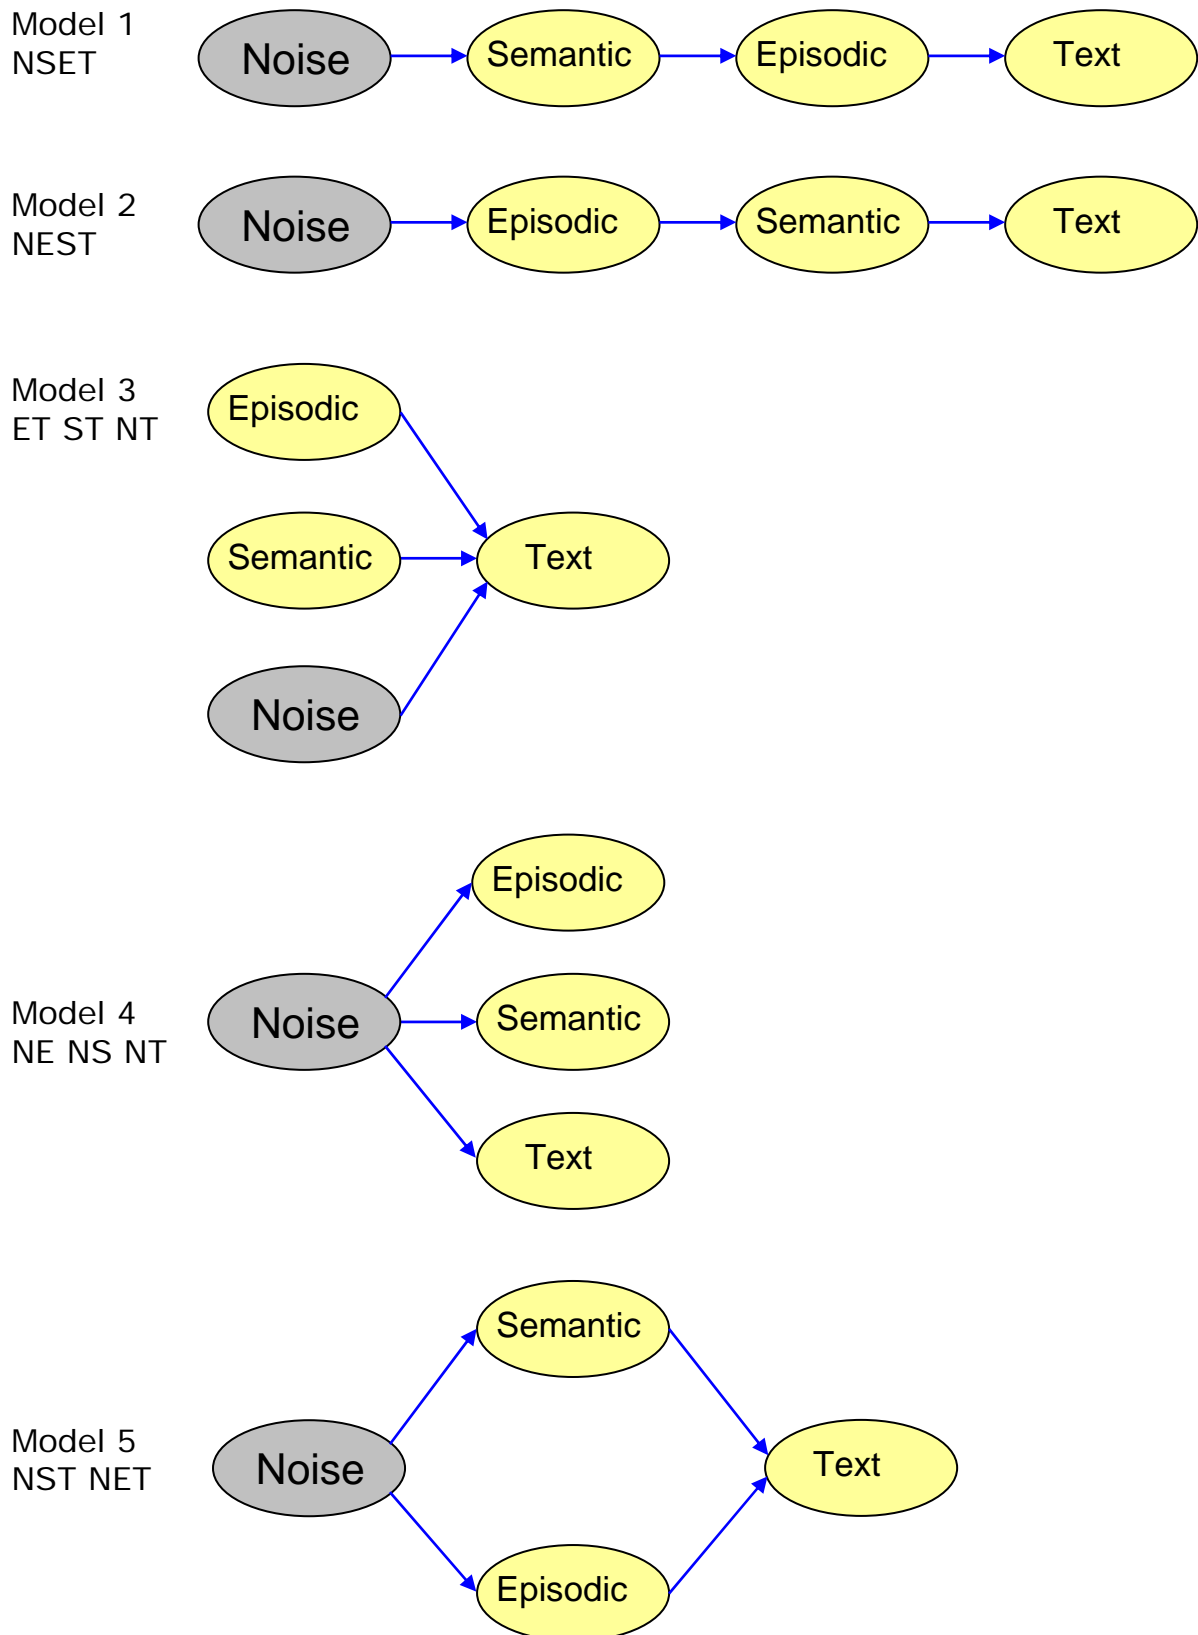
Model 1
NSET

Noise Semantic Episodic Text

Model 2
NEST

Noise Episodic Semantic Text

Model 3
ET ST NT

Episodic
Semantic
Noise
Text

Model 4
NE NS NT

Noise
Episodic
Semantic
Text

Model 5
NST NET

Noise
Semantic
Episodic
Text